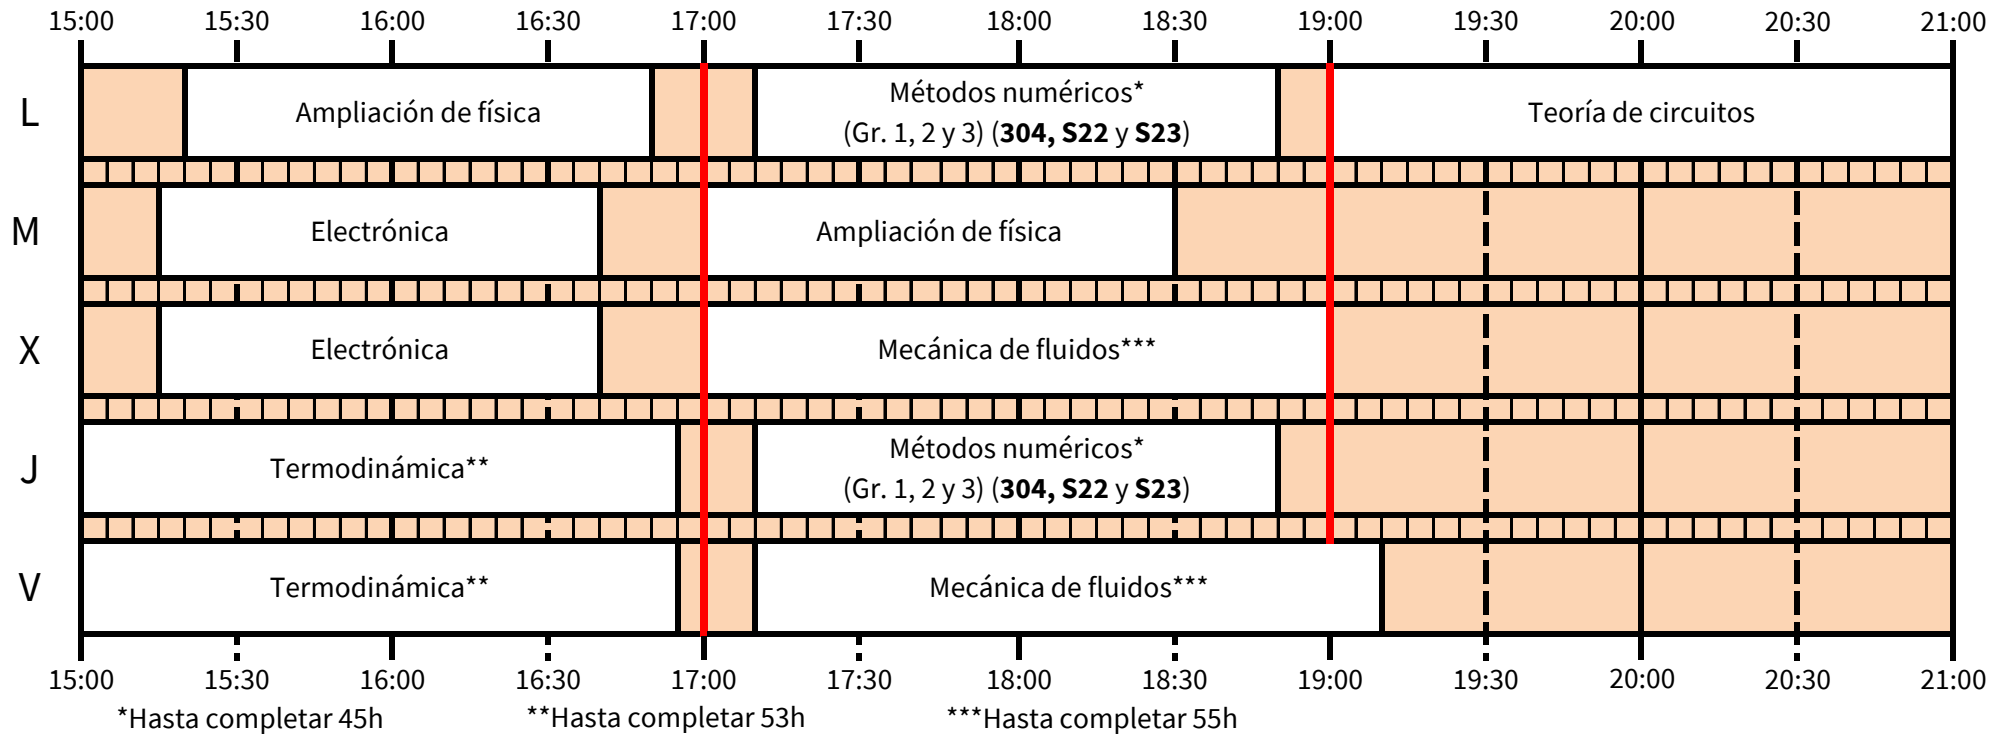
15:00 15:30 16:00 16:30 17:00 17:30 18:00 18:30 19:00 19:30 20:00 20:30 21:00

L
Ampliación de física
Métodos numéricos* (Gr. 1, 2 y 3) (**304, S22** y **S23**)
Teoría de circuitos

M
Electrónica
Ampliación de física

X
Electrónica
Mecánica de fluidos***

J
Termodinámica**
Métodos numéricos* (Gr. 1, 2 y 3) (**304, S22** y **S23**)

V
Termodinámica**
Mecánica de fluidos***

15:00 15:30 16:00 16:30 17:00 17:30 18:00 18:30 19:00 19:30 20:00 20:30 21:00

*Hasta completar 45h **Hasta completar 53h ***Hasta completar 55h